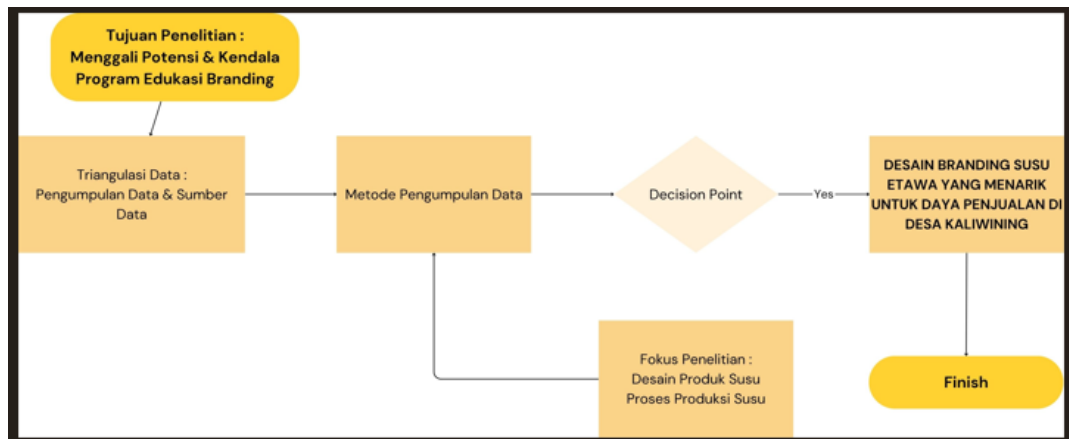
Tujuan Penelitian :
Menggali Potensi & Kendala
Program Edukasi Branding

Triangulasi Data :
Pengumpulan Data & Sumber Data

Metode Pengumpulan Data

Decision Point

Yes

DESAIN BRANDING SUSU ETAWA YANG MENARIK UNTUK DAYA PENJUALAN DI DESA KALIWINING

Fokus Penelitian :
Desain Produk Susu
Proses Produksi Susu

Finish